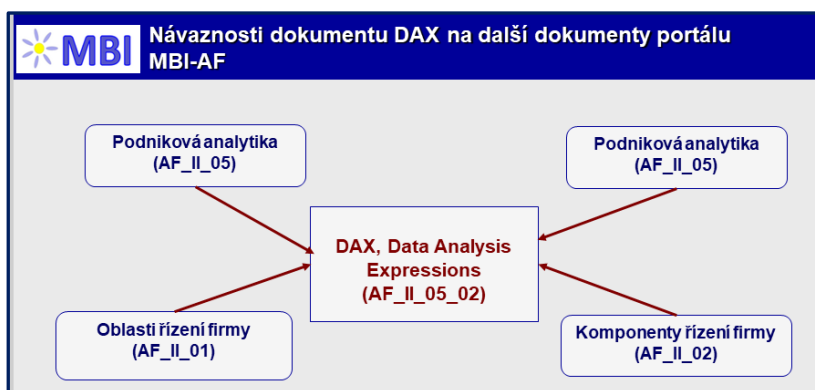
MBI

Návaznosti dokumentu DAX na další dokumenty portálu MBI-AF

Podniková analytika
(AF_II_05)

Podniková analytika
(AF_II_05)

DAX, Data Analysis Expressions
(AF_II_05_02)

Oblasti řízení firmy
(AF_II_01)

Komponenty řízení firmy
(AF_II_02)